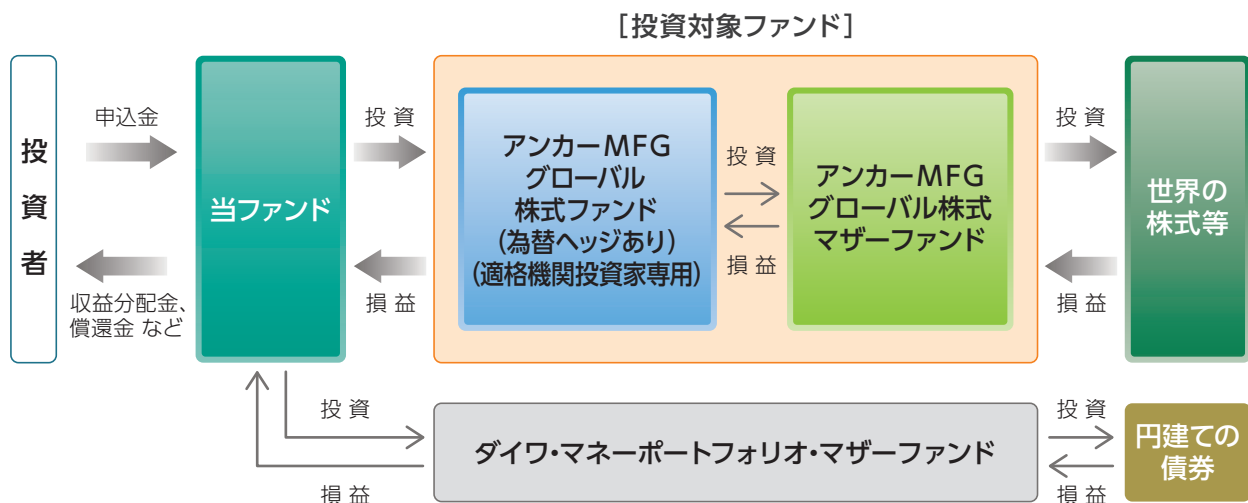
［投資対象ファンド］

投資者

申込金

収益分配金、償還金 など

当ファンド

投資

損益

アンカーMFG グローバル 株式ファンド (為替ヘッジあり) (適格機関投資家専用)

投資

損益

アンカーMFG グローバル株式 マザーファンド

投資

損益

世界の株式等

投資

損益

ダイワ・マネーポートフォリオ・マザーファンド

投資

損益

円建ての債券